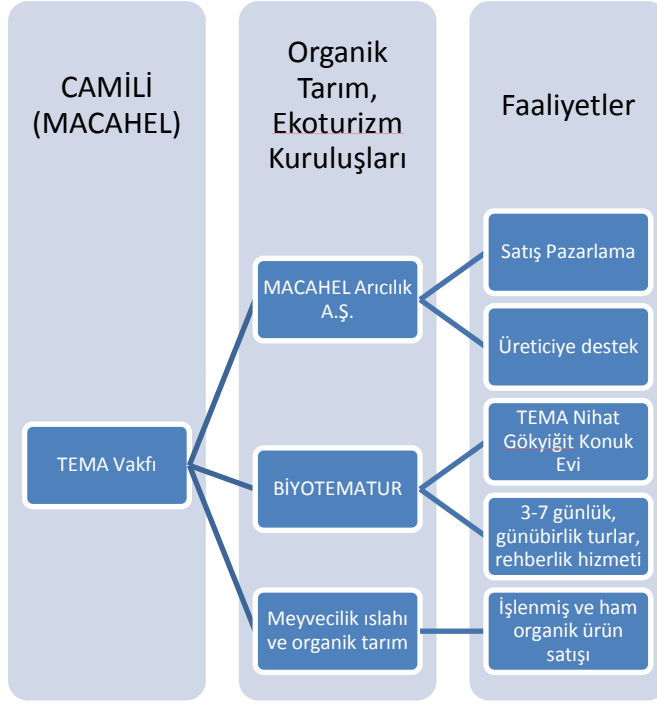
CAMİLİ (MACAHEL)

Organik Tarım, Ekoturizm Kuruluşları

Faaliyetler

TEMA Vakfı

MACAHEL Arıcılık A.Ş.

BİYOTEMATUR

Meyvecilik ıslahı ve organik tarım

Satış Pazarlama

Üreticiye destek

TEMA Nihat Gökyiğit Konuk Evi

3-7 günlük, günübirlik turlar, rehberlik hizmeti

İşlenmiş ve ham organik ürün satışı